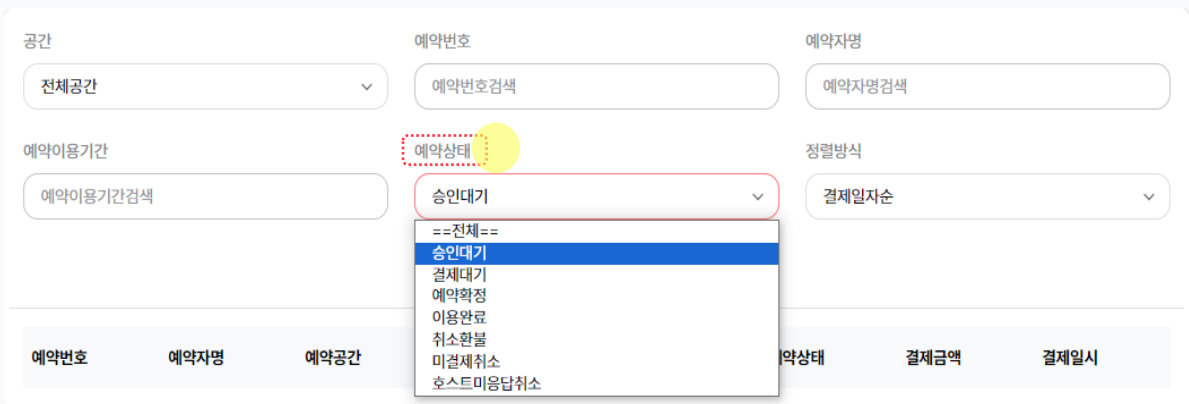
공간

전체공간

예약번호

예약번호검색

예약자명

예약자명검색

예약이용기간

예약이용기간검색

예약상태

승인대기

==전체==
승인대기
결제대기
예약확정
이용완료
취소환불
미결제취소
호스트미응답취소

정렬방식

결제일자순

| 예약번호 | 예약자명 | 예약공간 | 예약상태 | 결제금액 | 결제일시 |
|---|---|---|---|---|---|